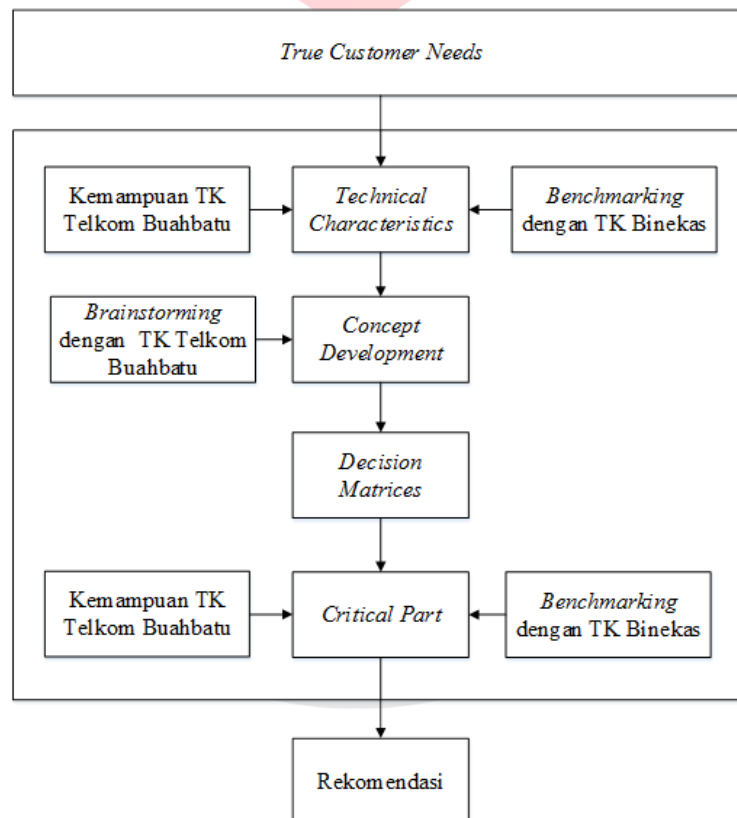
True Customer Needs

Kemampuan TK Telkom Buahbatu

Technical Characteristics

Benchmarking dengan TK Binekas

Brainstorming dengan TK Telkom Buahbatu

Concept Development

Decision Matrices

Kemampuan TK Telkom Buahbatu

Critical Part

Benchmarking dengan TK Binekas

Rekomendasi